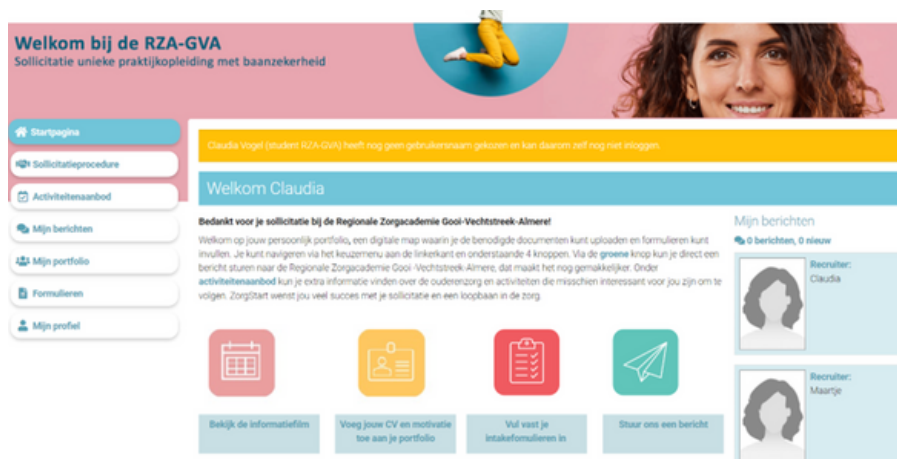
Welkom bij de RZA-GVA
Sollicitatie unieke praktijkopleiding met baanzekerheid

Startpagina
Sollicitatieprocedure
Activiteitenaanbod
Mijn berichten
Mijn portfolio
Formulieren
Mijn profiel

Claudia Vogel (student RZA-GVA) heeft nog geen gebruikersnaam gekozen en kan daarom zelf nog niet inloggen.

Welkom Claudia

Bedankt voor je sollicitatie bij de Regionale Zorgacademie Gooi-Vechtstreek-Almere!

Welkom op jouw persoonlijk portfolio, een digitale map waarin je de benodigde documenten kunt uploaden en formulieren kunt invullen. Je kunt navigeren via het keuzemenu aan de linkerkant en onderstaande 4 knoppen. Via de groene knop kun je direct een bericht sturen naar de Regionale Zorgacademie Gooi-Vechtstreek-Almere, dat maakt het nog gemakkelijker. Onder activiteitenaanbod kun je extra informatie vinden over de ouderenzorg en activiteiten die misschien interessant voor jou zijn om te volgen. ZorgStart wenst jou veel succes met je sollicitatie en een loopbaan in de zorg.

Bekijk de informatiefilm
Voeg jouw CV en motivatie toe aan je portfolio
Vul vast je intakefomulieren in
Stuur ons een bericht

Mijn berichten
0 berichten, 0 nieuw

Recruiter:
Claudia

Recruiter:
Maartje